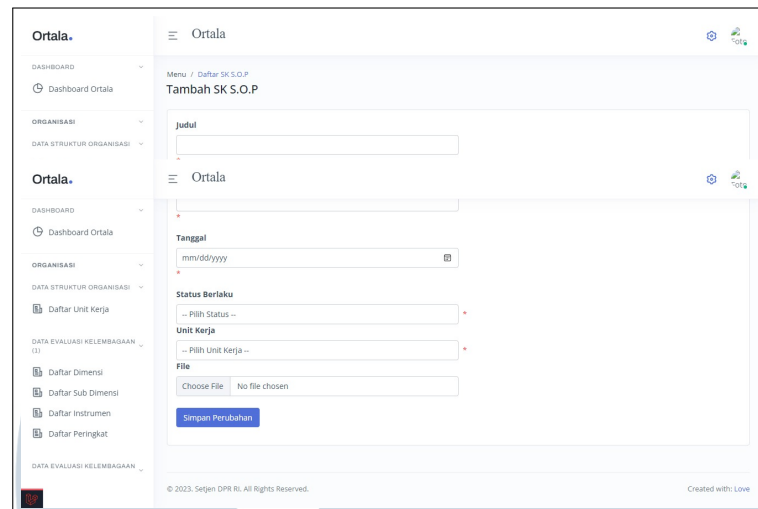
Ortala.

DASHBOARD

Dashboard Ortala

ORGANISASI

DATA STRUKTUR ORGANISASI

Ortala

Foto

Menu / Daftar SK S.O.P

Tambah SK S.O.P

Judul

*

Ortala.

DASHBOARD

Dashboard Ortala

ORGANISASI

DATA STRUKTUR ORGANISASI

Daftar Unit Kerja

DATA EVALUASI KELEMBAGAAN (1)

Daftar Dimensi

Daftar Sub Dimensi

Daftar Instrumen

Daftar Peringkat

DATA EVALUASI KELEMBAGAAN

Ortala

Foto

*

Tanggal

mm/dd/yyyy

*

Status Berlaku

-- Pilih Status --

*

Unit Kerja

-- Pilih Unit Kerja --

*

File

Choose File No file chosen

Simpan Perubahan

© 2023. Setjen DPR RI. All Rights Reserved.

Created with: Love